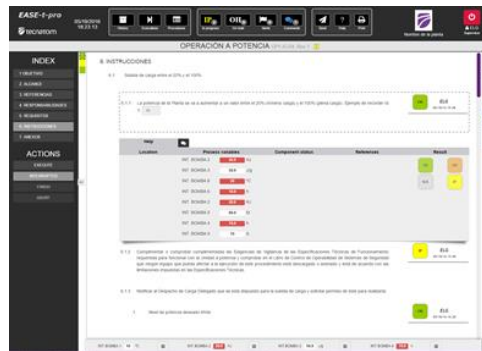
EASE-t-pro
tecnatom

OPERACIÓN A POTENCIA

INDEX
1 OBJETIVO
2 ALCANCE
3 REFERENCIAS
4 RESPONSABILIDADES
5 REQUISITOS
6 INSTRUCCIONES
7 ANEXOS

ACTIONS
ESCUDOS
MISCELANEOUS

6. INSTRUCCIONES

6.1 Subida de carga entre el 20% y el 100%

6.1.1 La potencia de la Planta se va a aumentar a un valor entre el 20% (mínimo carga) y el 100% (plena carga). Ejemplo de recorrido la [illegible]

OK

Help
| Location | Process variables | Component status | References | Result |
|---|---|---|---|---|
| INT. BOMBA 1 | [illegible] | | | |
| INT. BOMBA 2 | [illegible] | | | |
| INT. BOMBA 3 | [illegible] | | | |
| INT. BOMBA 4 | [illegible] | | | |
| INT. BOMBA 5 | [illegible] | | | |
| INT. BOMBA 6 | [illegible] | | | |
| INT. BOMBA 7 | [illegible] | | | |
| INT. BOMBA 8 | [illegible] | | | |
| INT. BOMBA 9 | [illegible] | | | |

6.1.2 Cumplimentar o comprobar cumplimentadas las Exigencias de Vigilancia de las Especificaciones Técnicas de Funcionamiento requeridas para funcionar con el umbral o potencias y cumplidas en el Libro de Control de Operabilidad de Sistemas de Seguridad que tengan que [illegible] en los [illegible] de acuerdo con las limitaciones impuestas en las Especificaciones Técnicas.

6.1.3 Notificar al Despacho de Carga Delegado que se está dispuesto para la subida de carga y solicitar permiso de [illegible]

1 Nivel de potencia deseado límite

OK